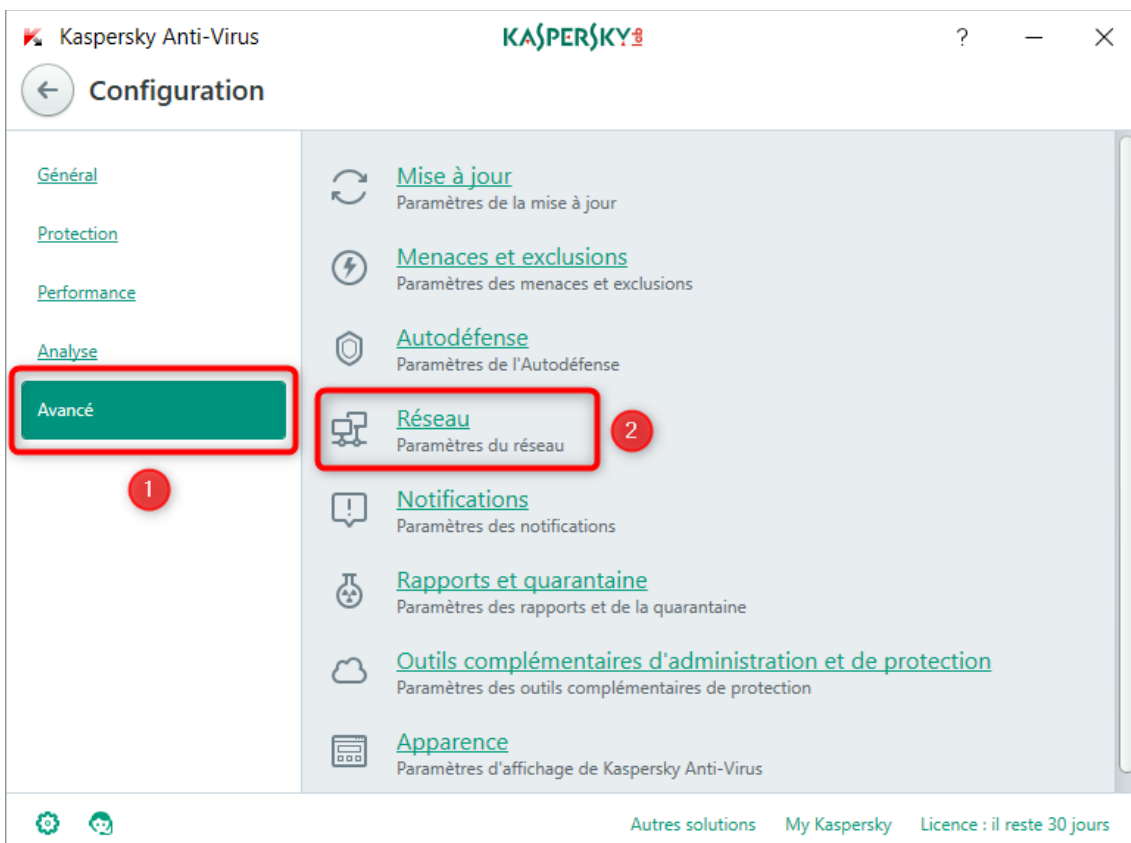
Kaspersky Anti-Virus

KASPERSKY lab

?

Configuration

Général

Protection

Performance

Analyse

Avancé

1

Mise à jour
Paramètres de la mise à jour

Menaces et exclusions
Paramètres des menaces et exclusions

Autodéfense
Paramètres de l'Autodéfense

Réseau
Paramètres du réseau

2

Notifications
Paramètres des notifications

Rapports et quarantaine
Paramètres des rapports et de la quarantaine

Outils complémentaires d'administration et de protection
Paramètres des outils complémentaires de protection

Apparence
Paramètres d'affichage de Kaspersky Anti-Virus

Autres solutions

My Kaspersky

Licence : il reste 30 jours